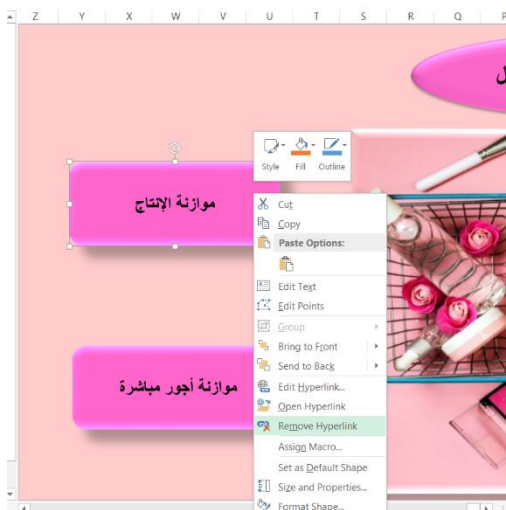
Z Y X W V U T S R Q P

ل

Style Fill Outline

موازنة الإنتاج

موازنة أجور مباشرة

Cut
Copy
Paste Options:
Edit Text
Edit Points
Group
Bring to Front
Send to Back
Edit Hyperlink...
Open Hyperlink
Remove Hyperlink
Assign Macro...
Set as Default Shape
Size and Properties...
Format Shape...